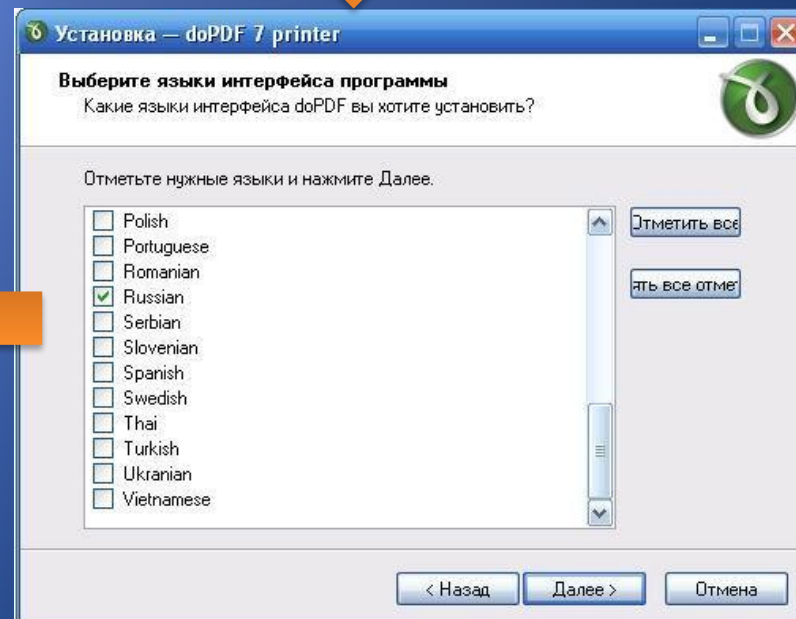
Установка — doPDF 7 printer

Выберите языки интерфейса программы
Какие языки интерфейса doPDF вы хотите установить?

Отметьте нужные языки и нажмите Далее.

Polish
Portuguese
Romanian
Russian
Serbian
Slovenian
Spanish
Swedish
Thai
Turkish
Ukranian
Vietnamese

Отметить все
ять все отме

< Назад
Далее >
Отмена